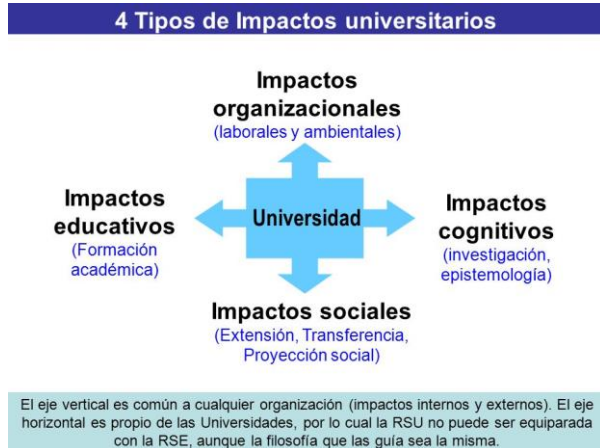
4 Tipos de Impactos universitarios

Impactos organizacionales
(laborales y ambientales)

Impactos educativos
(Formación académica)

Universidad

Impactos cognitivos
(investigación, epistemología)

Impactos sociales
(Extensión, Transferencia, Proyección social)

El eje vertical es común a cualquier organización (impactos internos y externos). El eje horizontal es propio de las Universidades, por lo cual la RSU no puede ser equiparada con la RSE, aunque la filosofía que las guía sea la misma.